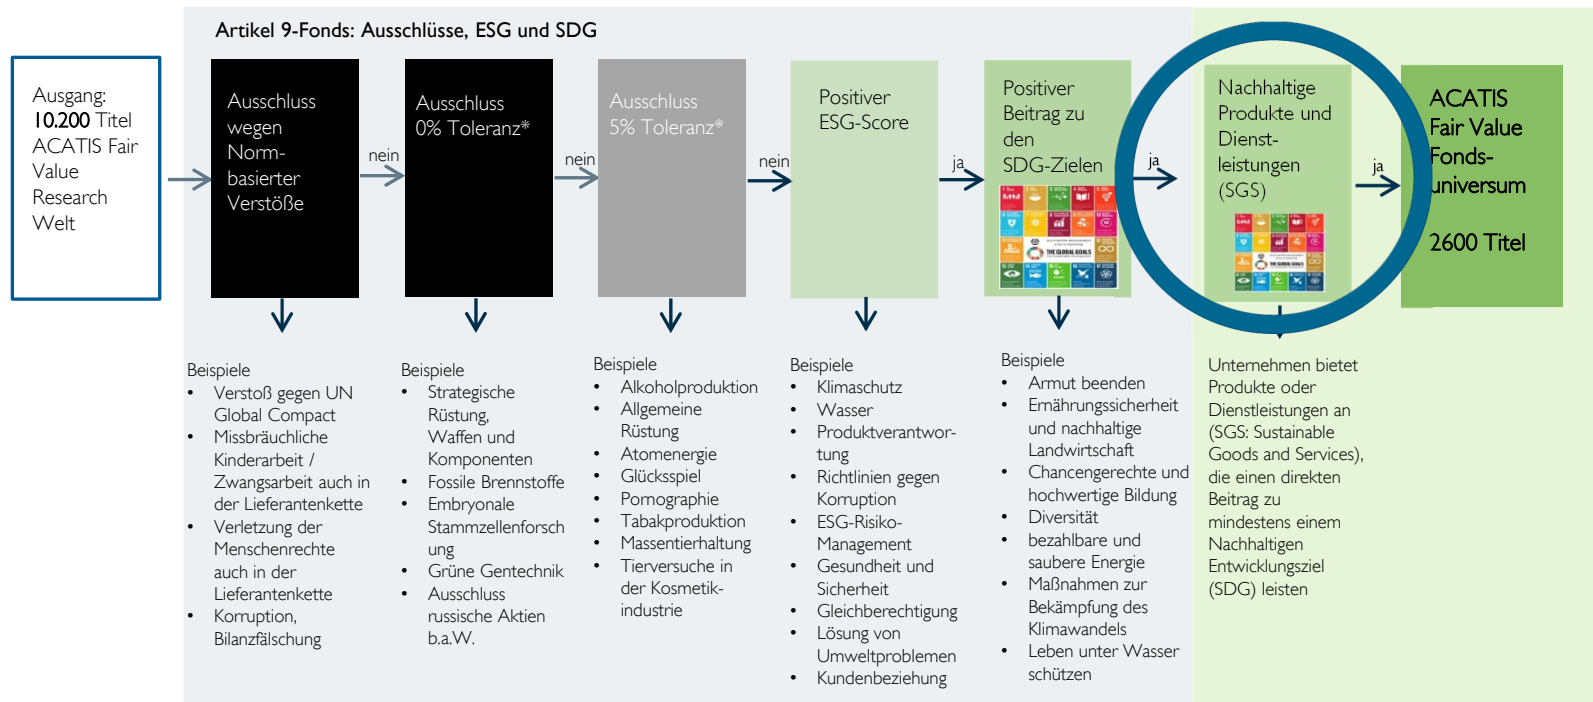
Artikel 9-Fonds: Ausschlüsse, ESG und SDG

Ausgang: 10.200 Titel ACATIS Fair Value Research Welt

Ausschluss wegen Normbasierter Verstöße

nein

Ausschluss 0% Toleranz*

nein

Ausschluss 5% Toleranz*

nein

Positiver ESG-Score

ja

Positiver Beitrag zu den SDG-Zielen

THE GLOBAL GOALS

ja

Nachhaltige Produkte und Dienstleistungen (SGS)

THE GLOBAL GOALS

ja

ACATIS Fair Value Fondsuniversum

2600 Titel

Beispiele
- Verstoß gegen UN Global Compact
- Missbräuchliche Kinderarbeit / Zwangsarbeit auch in der Lieferantenkette
- Verletzung der Menschenrechte auch in der Lieferantenkette
- Korruption, Bilanzfälschung

Beispiele
- Strategische Rüstung, Waffen und Komponenten
- Fossile Brennstoffe
- Embryonale Stammzellenforschung
- Grüne Gentechnik
- Ausschluss russische Aktien b.a.W.

Beispiele
- Alkoholproduktion
- Allgemeine Rüstung
- Atomenergie
- Glücksspiel
- Pornographie
- Tabakproduktion
- Massentierhaltung
- Tierversuche in der Kosmetikindustrie

Beispiele
- Klimaschutz
- Wasser
- Produktverantwortung
- Richtlinien gegen Korruption
- ESG-Risiko-Management
- Gesundheit und Sicherheit
- Gleichberechtigung
- Lösung von Umweltproblemen
- Kundenbeziehung

Beispiele
- Armut beenden
- Ernährungssicherheit und nachhaltige Landwirtschaft
- Chancengerechte und hochwertige Bildung
- Diversität
- bezahlbare und saubere Energie
- Maßnahmen zur Bekämpfung des Klimawandels
- Leben unter Wasser schützen

Unternehmen bietet Produkte oder Dienstleistungen an (SGS: Sustainable Goods and Services), die einen direkten Beitrag zu mindestens einem Nachhaltigen Entwicklungsziel (SDG) leisten